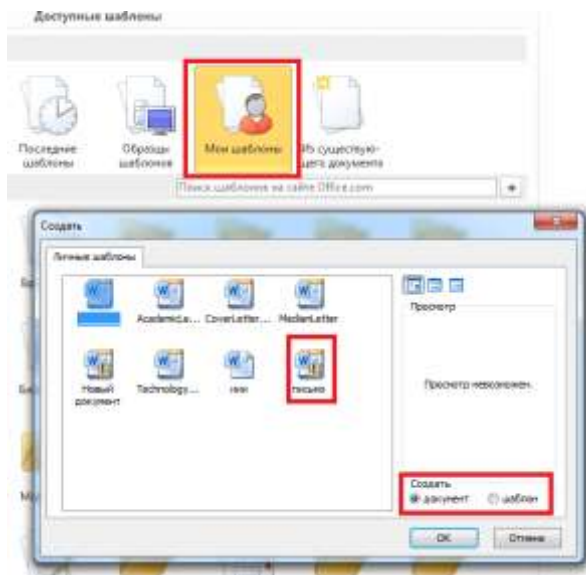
Доступные шаблоны

Последние шаблоны

Образцы шаблонов

Мои шаблоны

Из существующего документа

Поиск шаблонов на сайте Office.com

Создать

Личные шаблоны

Academica...

CoverLetter...

MedianLetter

Новый документ

Technology...

нии

письмо

Просмотр

Просмотр невозможен.

Создать

документ

шаблон

ОК

Отмена